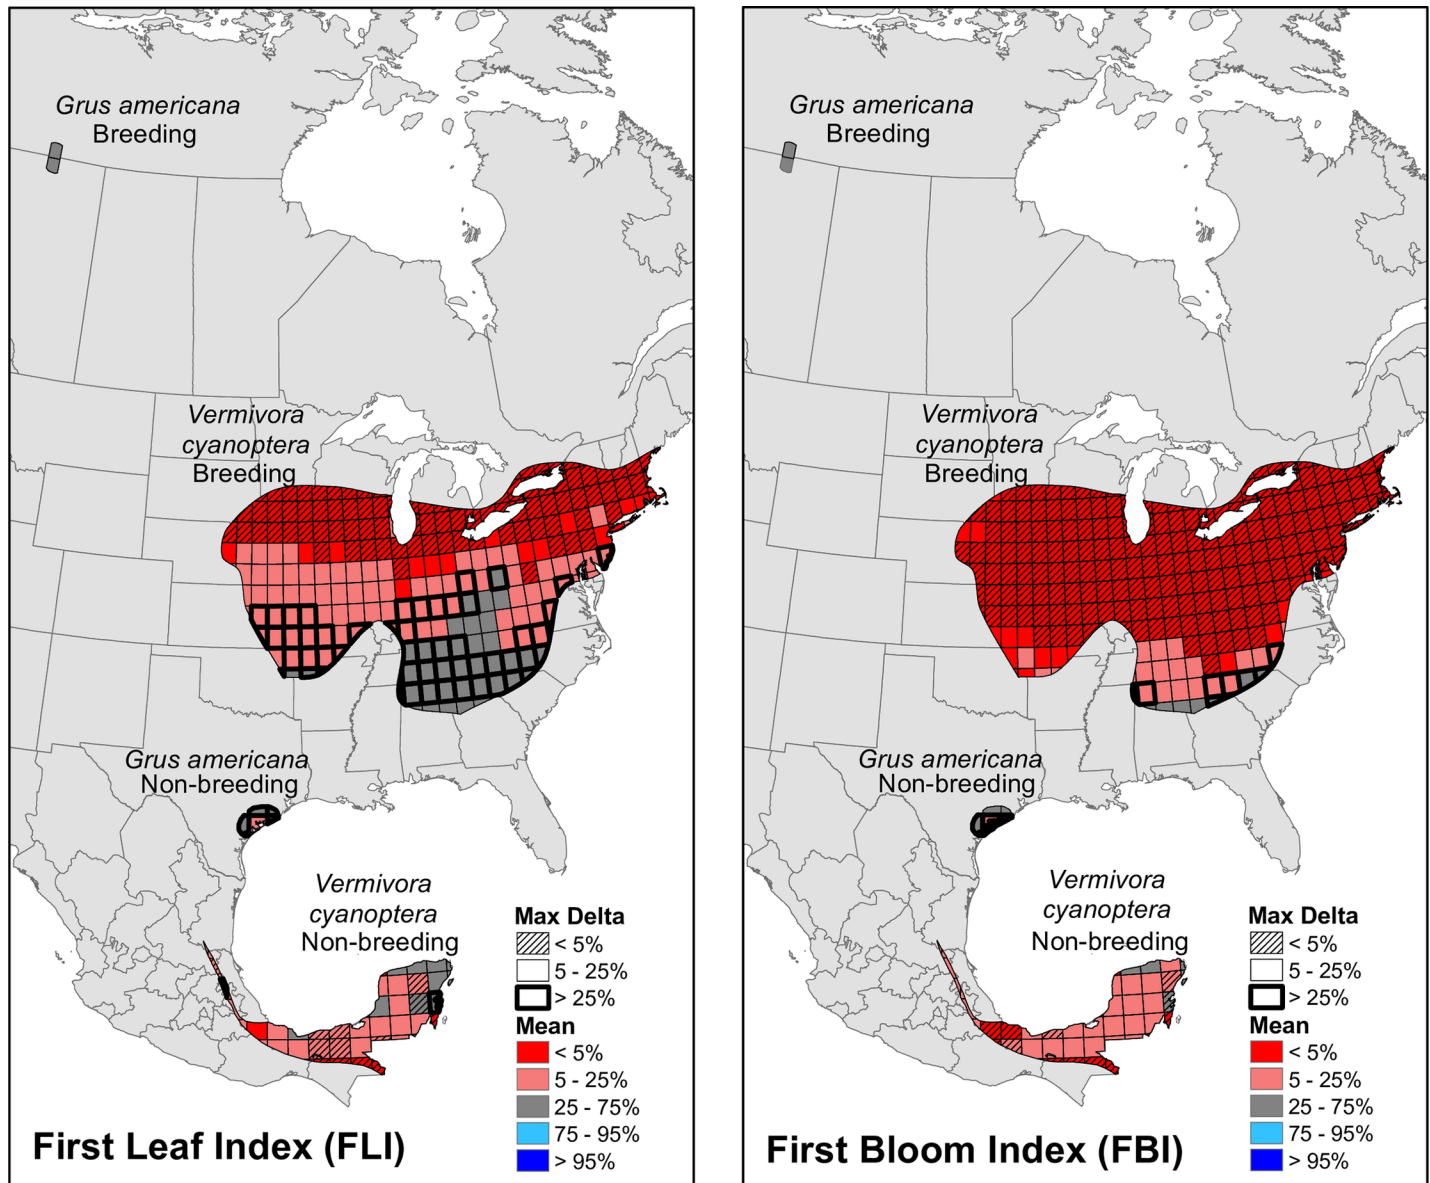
Grus americana
Breeding

Vermivora
cyanoptera
Breeding

Grus americana
Non-breeding

Vermivora
cyanoptera
Non-breeding

Max Delta
< 5%
5 - 25%
> 25%
Mean
< 5%
5 - 25%
25 - 75%
75 - 95%
> 95%

First Leaf Index (FLI)

Grus americana
Breeding

Vermivora
cyanoptera
Breeding

Grus americana
Non-breeding

Vermivora
cyanoptera
Non-breeding

Max Delta
< 5%
5 - 25%
> 25%
Mean
< 5%
5 - 25%
25 - 75%
75 - 95%
> 95%

First Bloom Index (FBI)